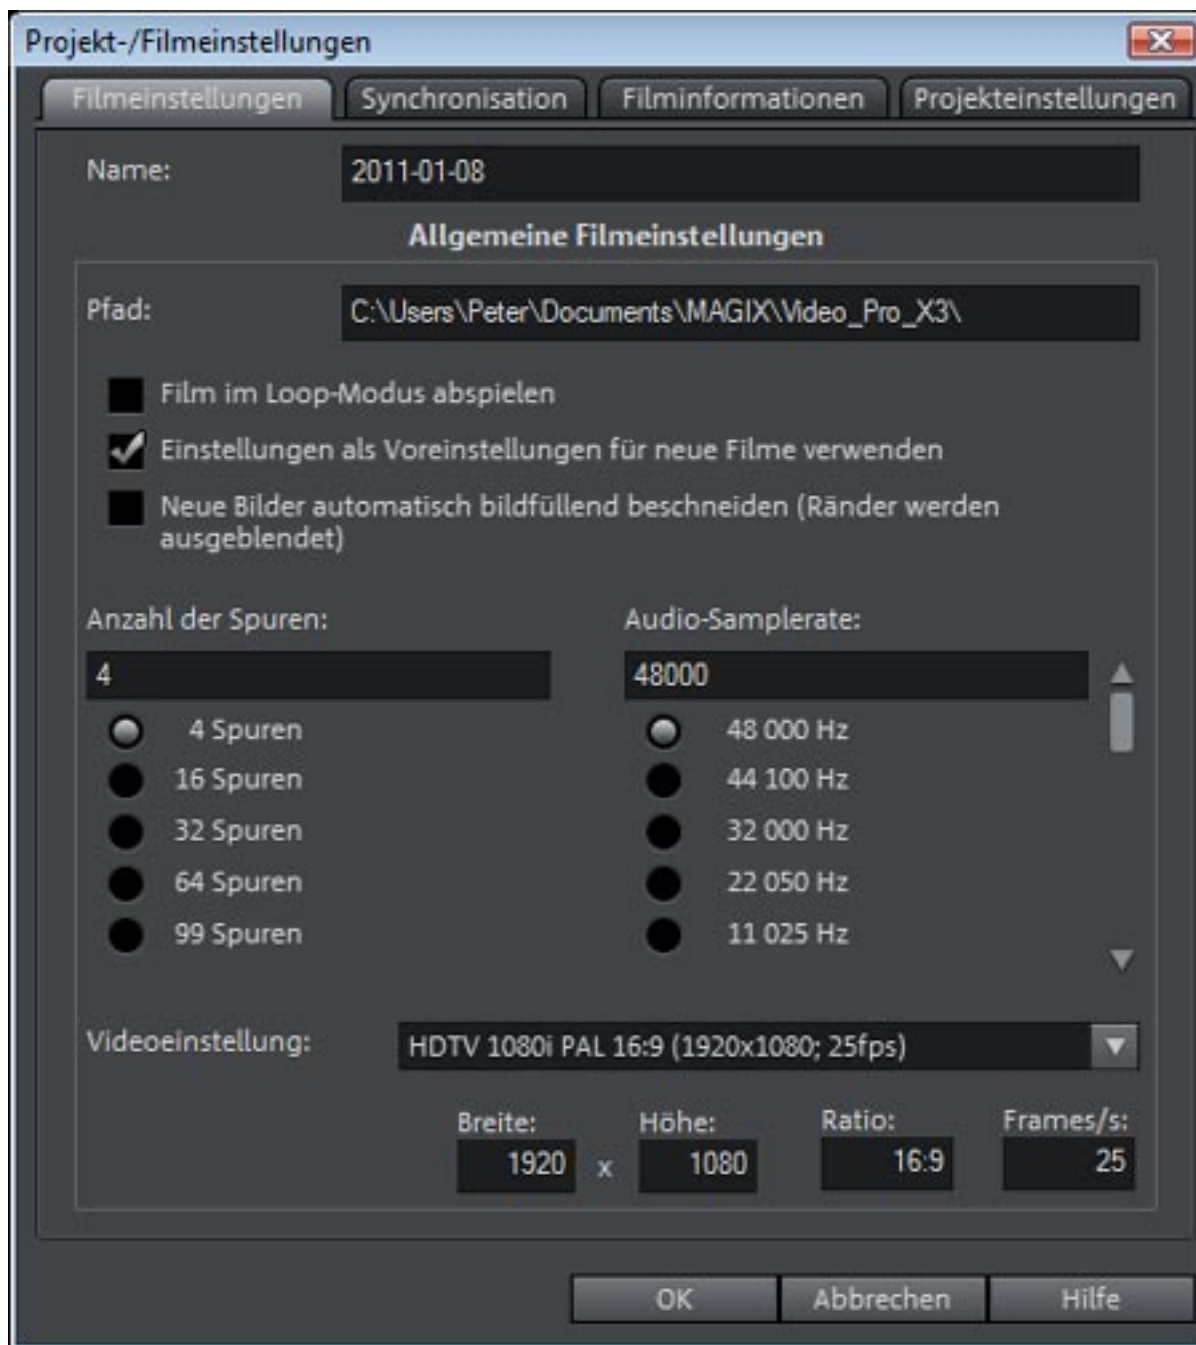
Projekt-/Filmeinstellungen

Filmeinstellungen | Synchronisation | Filminformationen | Projekteinstellungen

Name: 2011-01-08

Allgemeine Filmeinstellungen

Pfad: C:\Users\Peter\Documents\MAGIX\Video_Pro_X3\

Film im Loop-Modus abspielen

Einstellungen als Voreinstellungen für neue Filme verwenden

Neue Bilder automatisch bildfüllend beschneiden (Ränder werden ausgeblendet)

Anzahl der Spuren:

4

4 Spuren
16 Spuren
32 Spuren
64 Spuren
99 Spuren

Audio-Samplerate:

48000

48 000 Hz
44 100 Hz
32 000 Hz
22 050 Hz
11 025 Hz

Videoeinstellung: HDTV 1080i PAL 16:9 (1920x1080; 25fps)

Breite: 1920 x Höhe: 1080 Ratio: 16:9 Frames/s: 25

OK Abbrechen Hilfe